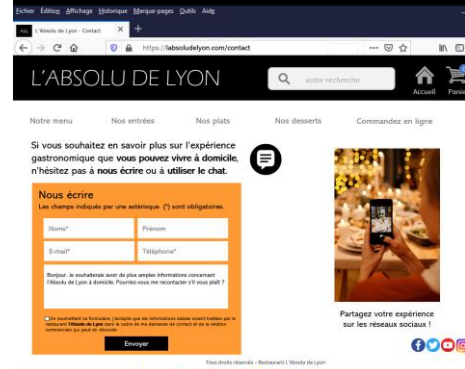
Fichier Édition Affichage Historique Marque-pages Outils Aide

L'Absolu de Lyon - Contact

https://labsoludelyon.com/contact

L'ABSOLU DE LYON

votre recherche

Accueil Panier

Notre menu Nos entrées Nos plats Nos desserts Commandez en ligne

Si vous souhaitez en savoir plus sur l'expérience gastronomique que vous pouvez vivre à domicile, n'hésitez pas à nous écrire ou à utiliser le chat.

Nous écrire
Les champs indiqués par une astérisque (*) sont obligatoires.

Nom*
Prénom
E-mail*
Téléphone*

Bonjour, Je souhaiterais avoir de plus amples informations concernant l'Absolu de Lyon à domicile. Pourriez-vous me recontacter s'il vous plaît ?

En soumettant ce formulaire, j'accepte que les informations saisies soient traitées par le restaurant l'Absolu de Lyon dans le cadre de ma demande de contact et de la relation commerciale qui peut en découler.

Envoyer

Partagez votre expérience sur les réseaux sociaux !

Tous droits réservés - Restaurant L'Absolu de Lyon